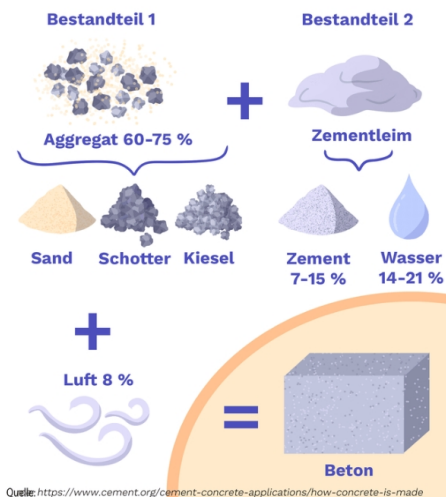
Bestandteil 1

Bestandteil 2

Aggregat 60-75 %

Zementleim

Sand

Schotter

Kiesel

Zement 7-15 %

Wasser 14-21 %

Luft 8 %

Beton

Quelle: https://www.cement.org/cement-concrete-applications/how-concrete-is-made